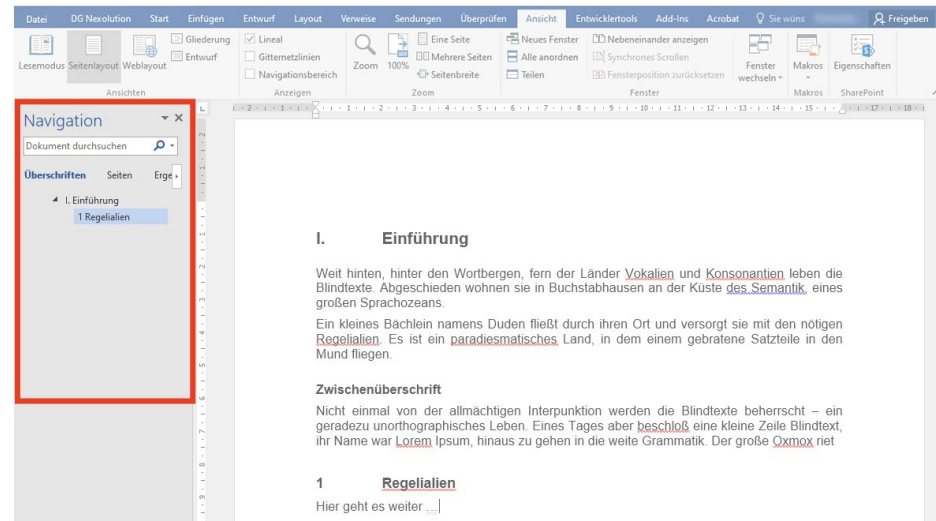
Datei DG Nexolution Start Einfügen Entwurf Layout Verweise Sendungen Überprüfen Ansicht Entwicklertools Add-Ins Acrobat Sie wüns Freigeben

Lesemodus Seitenlayout Weblayout Gliederung Entwurf Ansichten
Lineal Gitternetzlinien Navigationsbereich Anzeigen
Zoom 100% Eine Seite Mehrere Seiten Seitenbreite Zoom
Neues Fenster Alle anordnen Teilen Nebeneinander anzeigen Synchrones Scrollen Fensterposition zurücksetzen Fenster wechseln Fenster
Makros Makros
Eigenschaften SharePoint

Navigation
Dokument durchsuchen
Überschriften Seiten Erge
I. Einführung
1 Regelialien

I. Einführung

Weit hinten, hinter den Wortbergen, fern der Länder Vokalien und Konsonantien leben die Blindtexte. Abgeschieden wohnen sie in Buchstabhausen an der Küste des Semantik, eines großen Sprachozeans.

Ein kleines Bächlein namens Duden fließt durch ihren Ort und versorgt sie mit den nötigen Regelialien. Es ist ein paradiesmatisches Land, in dem einem gebratene Satzteile in den Mund fliegen.

Zwischenüberschrift

Nicht einmal von der allmächtigen Interpunktion werden die Blindtexte beherrscht – ein geradezu unorthographisches Leben. Eines Tages aber beschloß eine kleine Zeile Blindtext, ihr Name war Lorem Ipsum, hinaus zu gehen in die weite Grammatik. Der große Oxmox riet

1 Regelialien

Hier geht es weiter …